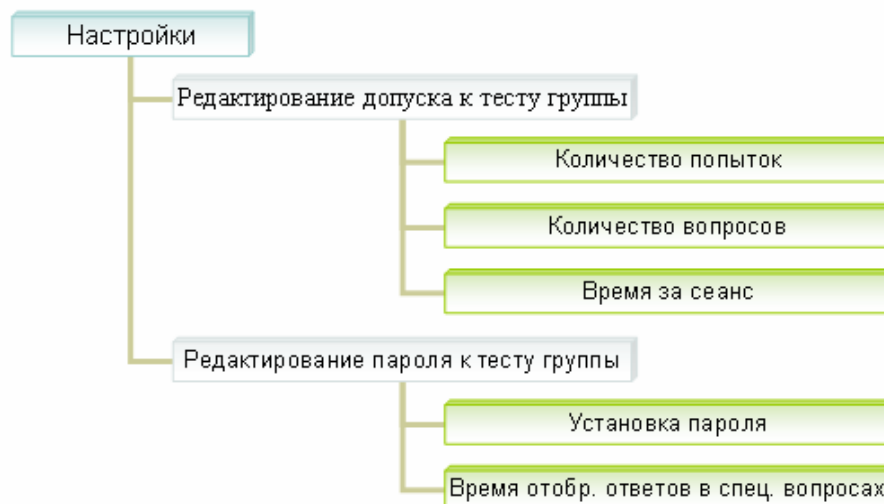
Настройки

Редактирование допуска к тесту группы

Количество попыток

Количество вопросов

Время за сеанс

Редактирование пароля к тесту группы

Установка пароля

Время отобр. ответов в спец. вопросах